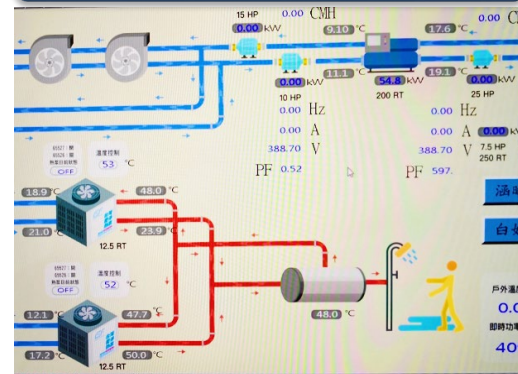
15 HP
0.00 CMH
0.00 kW
9.10 °C
17.6 °C
0.00 °C
0.00 kW
11.1 °C
54.8 kW
19.1 °C
0.00 kW
10 HP
200 RT
25 HP
0.00 Hz
0.00 Hz
0.00 A
0.00 A
0.00 kW
388.70 V
388.70 V
7.5 HP
250 RT
PF 0.52
PF 597.
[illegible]
溫度控制
53 °C
OFF
18.9 °C
48.0 °C
21.0 °C
23.9 °C
12.5 RT
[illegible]
溫度控制
52 °C
OFF
12.1 °C
47.7 °C
48.0 °C
17.2 °C
50.0 °C
12.5 RT
戶外溫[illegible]
0.0
即時功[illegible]
40
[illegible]
白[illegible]